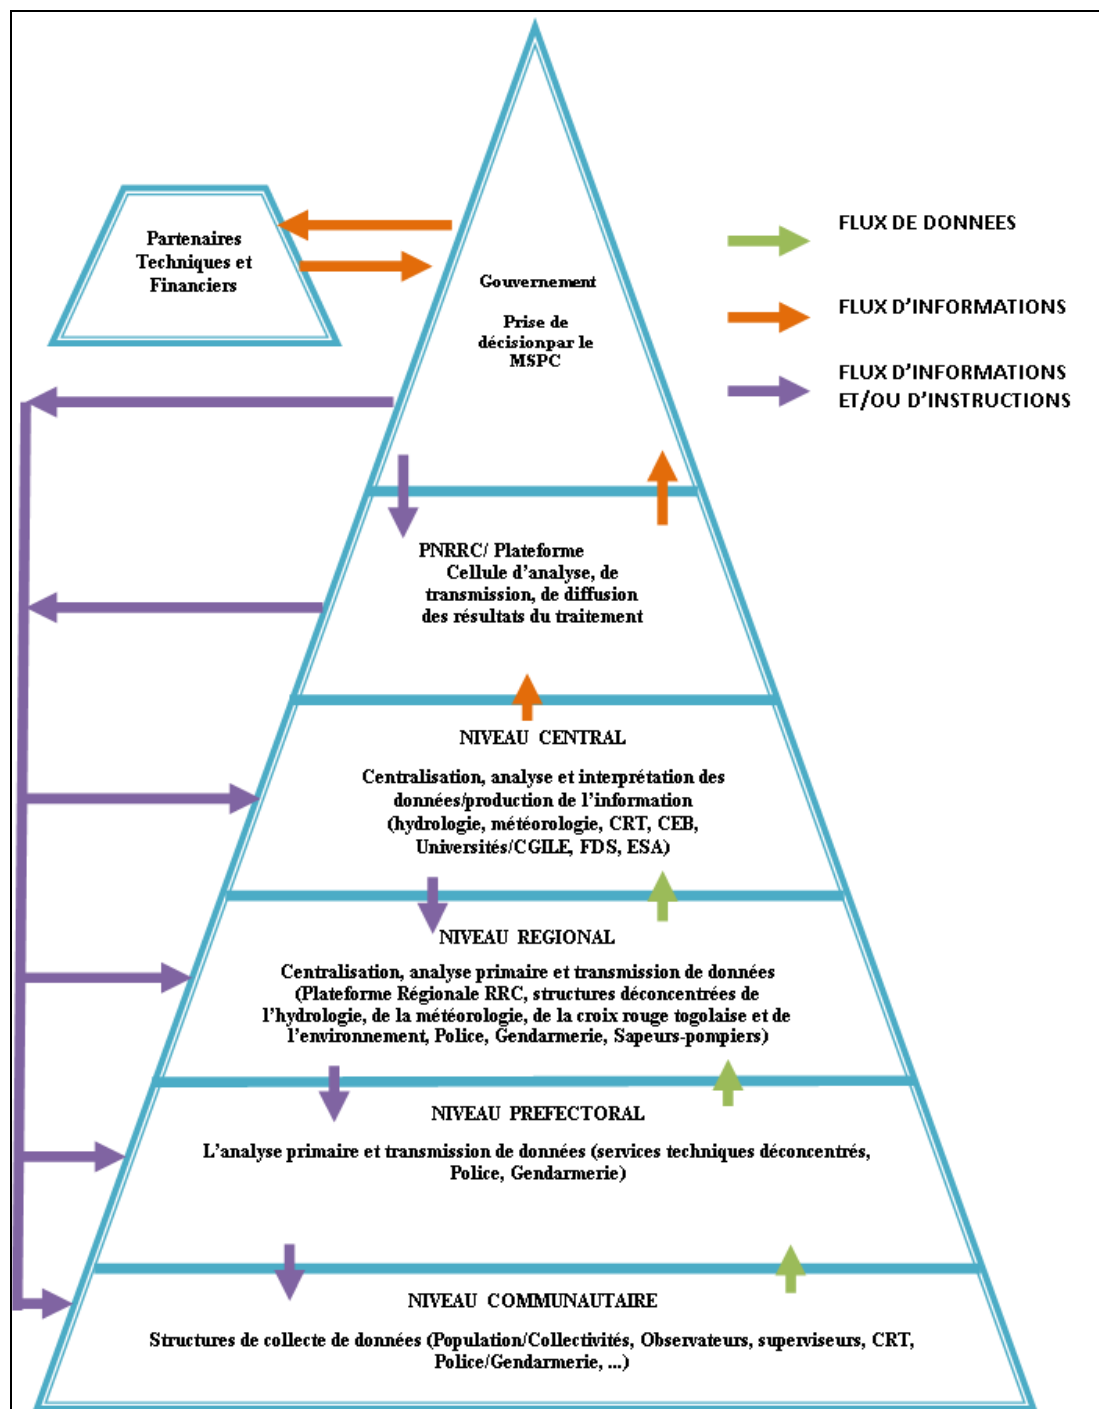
Partenaires Techniques et Financiers

Gouvernement

Prise de décisionpar le MSPC

FLUX DE DONNEES

FLUX D'INFORMATIONS

FLUX D'INFORMATIONS ET/OU D'INSTRUCTIONS

PNRRC/ Plateforme Cellule d'analyse, de transmission, de diffusion des résultats du traitement

NIVEAU CENTRAL

Centralisation, analyse et interprétation des données/production de l'information (hydrologie, météorologie, CRT, CEB, Universités/CGILE, FDS, ESA)

NIVEAU REGIONAL

Centralisation, analyse primaire et transmission de données (Plateforme Régionale RRC, structures déconcentrées de l'hydrologie, de la météorologie, de la croix rouge togolaise et de l'environnement, Police, Gendarmerie, Sapeurs-pompiers)

NIVEAU PREFECTORAL

L'analyse primaire et transmission de données (services techniques déconcentrés, Police, Gendarmerie)

NIVEAU COMMUNAUTAIRE

Structures de collecte de données (Population/Collectivités, Observateurs, superviseurs, CRT, Police/Gendarmerie, ...)